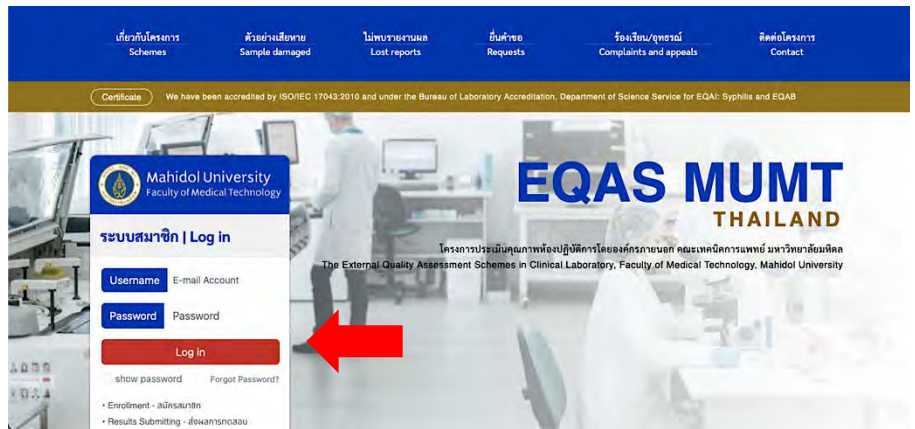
เกี่ยวกับโครงการ
Schemes

ตัวอย่างเสียหาย
Sample damaged

ไม่พบรายงานผล
Lost reports

ยื่นคำขอ
Requests

ร้องเรียน/อุทธรณ์
Complaints and appeals

ติดต่อโครงการ
Contact

Certificate

We have been accredited by ISO/IEC 17043:2010 and under the Bureau of Laboratory Accreditation, Department of Science Service for EQAI: Syphilis and EQAB

Mahidol University
Faculty of Medical Technology

ระบบสมาชิก | Log in

Username E-mail Account

Password Password

Log in

show password Forgot Password?

• Enrollment - สมัครสมาชิก
• Results Submitting - ส่งผลการทดสอบ

EQAS MUMT
THAILAND

โครงการประเมินคุณภาพห้องปฏิบัติการโดยองค์กรภายนอก คณะเทคนิคการแพทย์ มหาวิทยาลัยมหิดล
The External Quality Assessment Schemes in Clinical Laboratory, Faculty of Medical Technology, Mahidol University